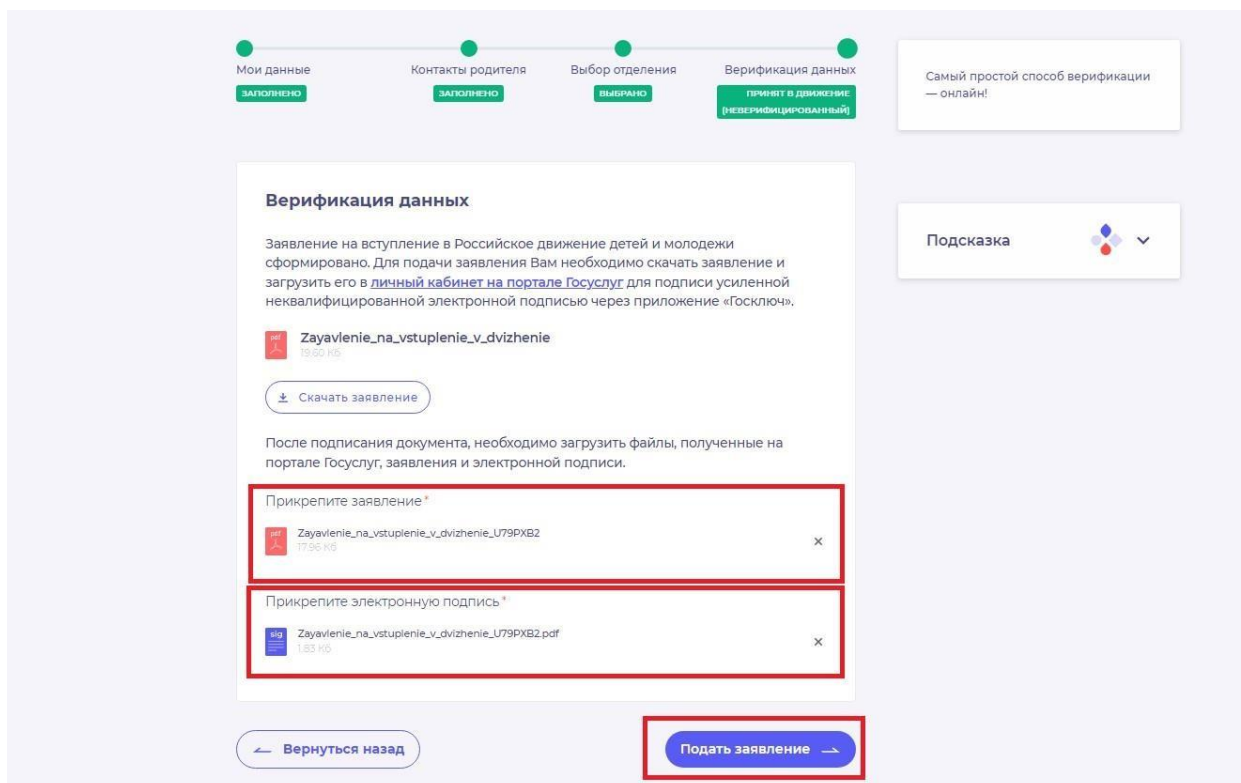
Мои данные
ЗАПОЛНЕНО

Контакты родителя
ЗАПОЛНЕНО

Выбор отделения
ВЫБРАНО

Верификация данных
ПРИНЯТ В ДВИЖЕНИЕ (НЕВЕРИФИЦИРОВАННЫЙ)

Самый простой способ верификации — онлайн!

Верификация данных

Заявление на вступление в Российское движение детей и молодежи сформировано. Для подачи заявления Вам необходимо скачать заявление и загрузить его в личный кабинет на портале Госуслуг для подписи усиленной неквалифицированной электронной подписью через приложение «Госключ».

pdf Zayavlenie_na_vstuplenie_v_dvizhenie
19.60 Кб

Скачать заявление

После подписания документа, необходимо загрузить файлы, полученные на портале Госуслуг, заявления и электронной подписи.

Прикрепите заявление*
pdf Zayavlenie_na_vstuplenie_v_dvizhenie_U79PXB2
17.96 Кб
×

Прикрепите электронную подпись*
sig Zayavlenie_na_vstuplenie_v_dvizhenie_U79PXB2.pdf
1.83 Кб
×

Подсказка

Вернуться назад

Подать заявление